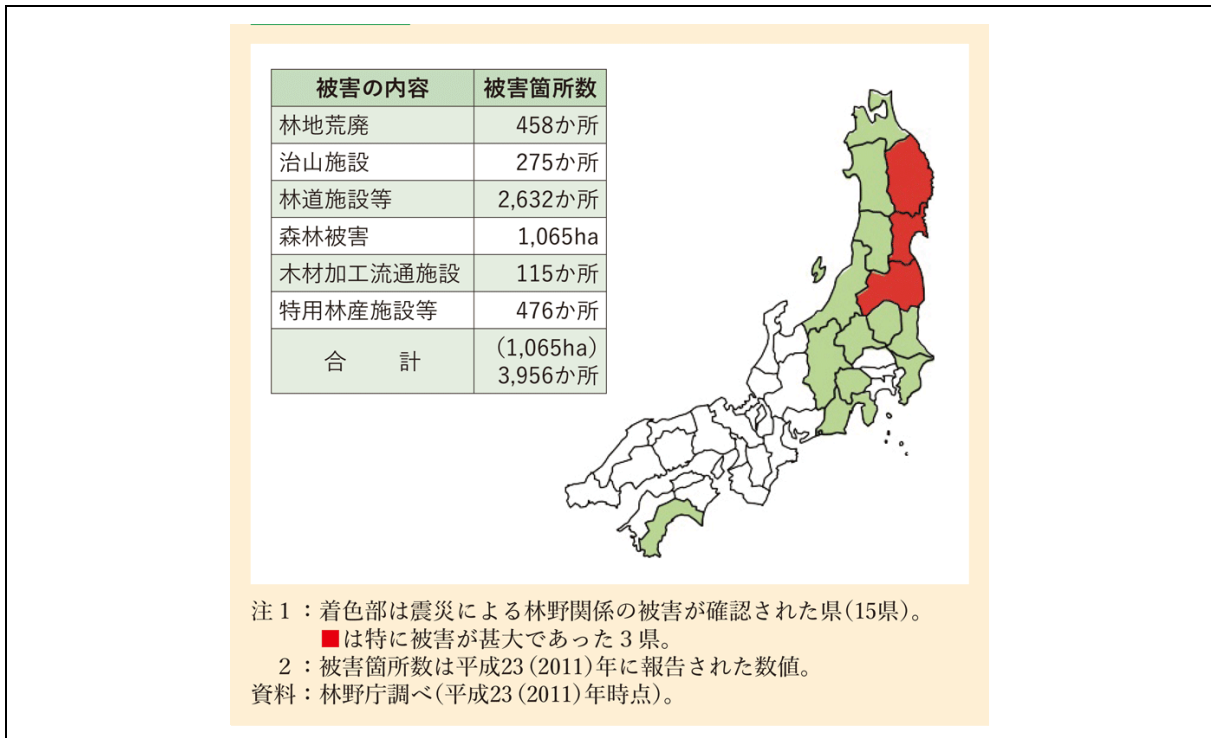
| 被害の内容 | 被害箇所数 |
|---|---|
| 林地荒廃 | 458か所 |
| 治山施設 | 275か所 |
| 林道施設等 | 2,632か所 |
| 森林被害 | 1,065ha |
| 木材加工流通施設 | 115か所 |
| 特用林産施設等 | 476か所 |
| 合　計 | (1,065ha) 3,956か所 |

注１：着色部は震災による林野関係の被害が確認された県(15県)。
■は特に被害が甚大であった３県。
２：被害箇所数は平成23(2011)年に報告された数値。
資料：林野庁調べ(平成23(2011)年時点)。